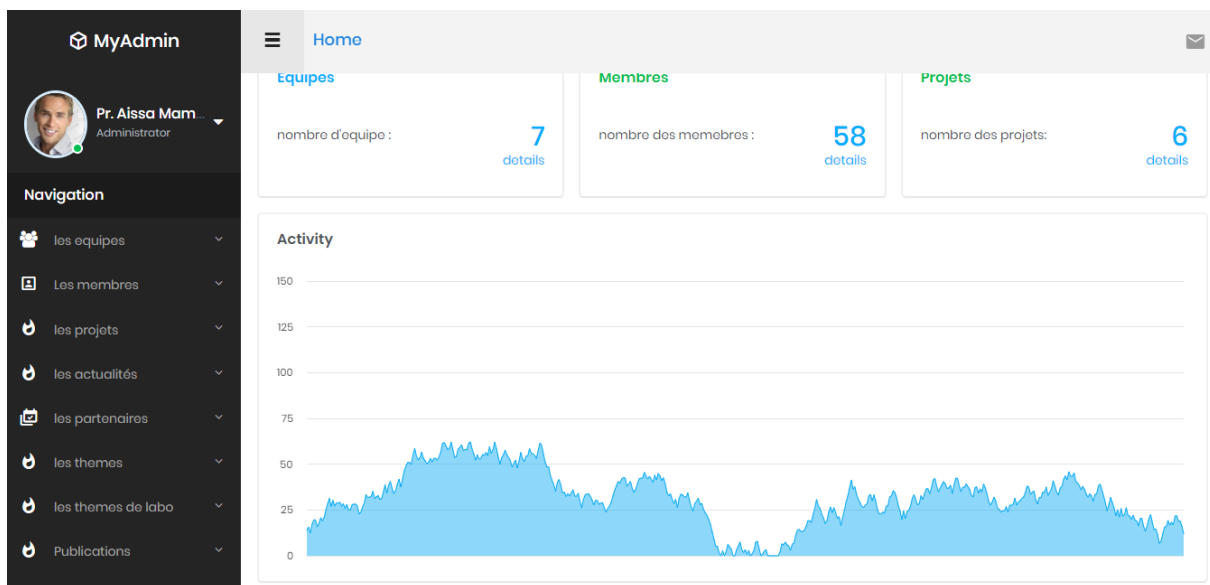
MyAdmin

Pr. Aissa Mam...
Administrator

Navigation

les equipes

Les membres

les projets

les actualités

les partenaires

les themes

les themes de labo

Publications

Home

Equipes

nombre d'equipe :

7

details

Membres

nombre des memebres :

58

details

Projets

nombre des projets:

6

details

Activity

150

125

100

75

50

25

0